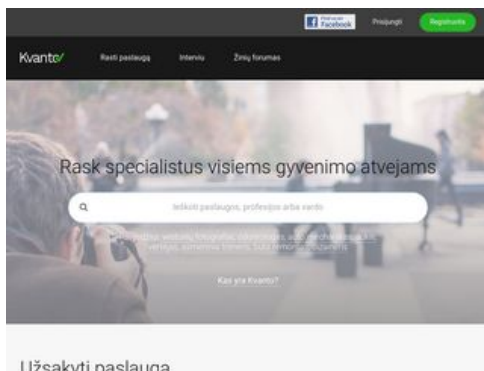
Prisijunk su Facebook
Prisijungti
Registruotis

Kvanto
Rasti paslaugą
Interviu
Žinių forumas

Rask specialistus visiems gyvenimo atvejams

Ieškoti paslaugos, profesijos arba vardo

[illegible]

Kas yra Kvanto?

Užsakyti paslaugą